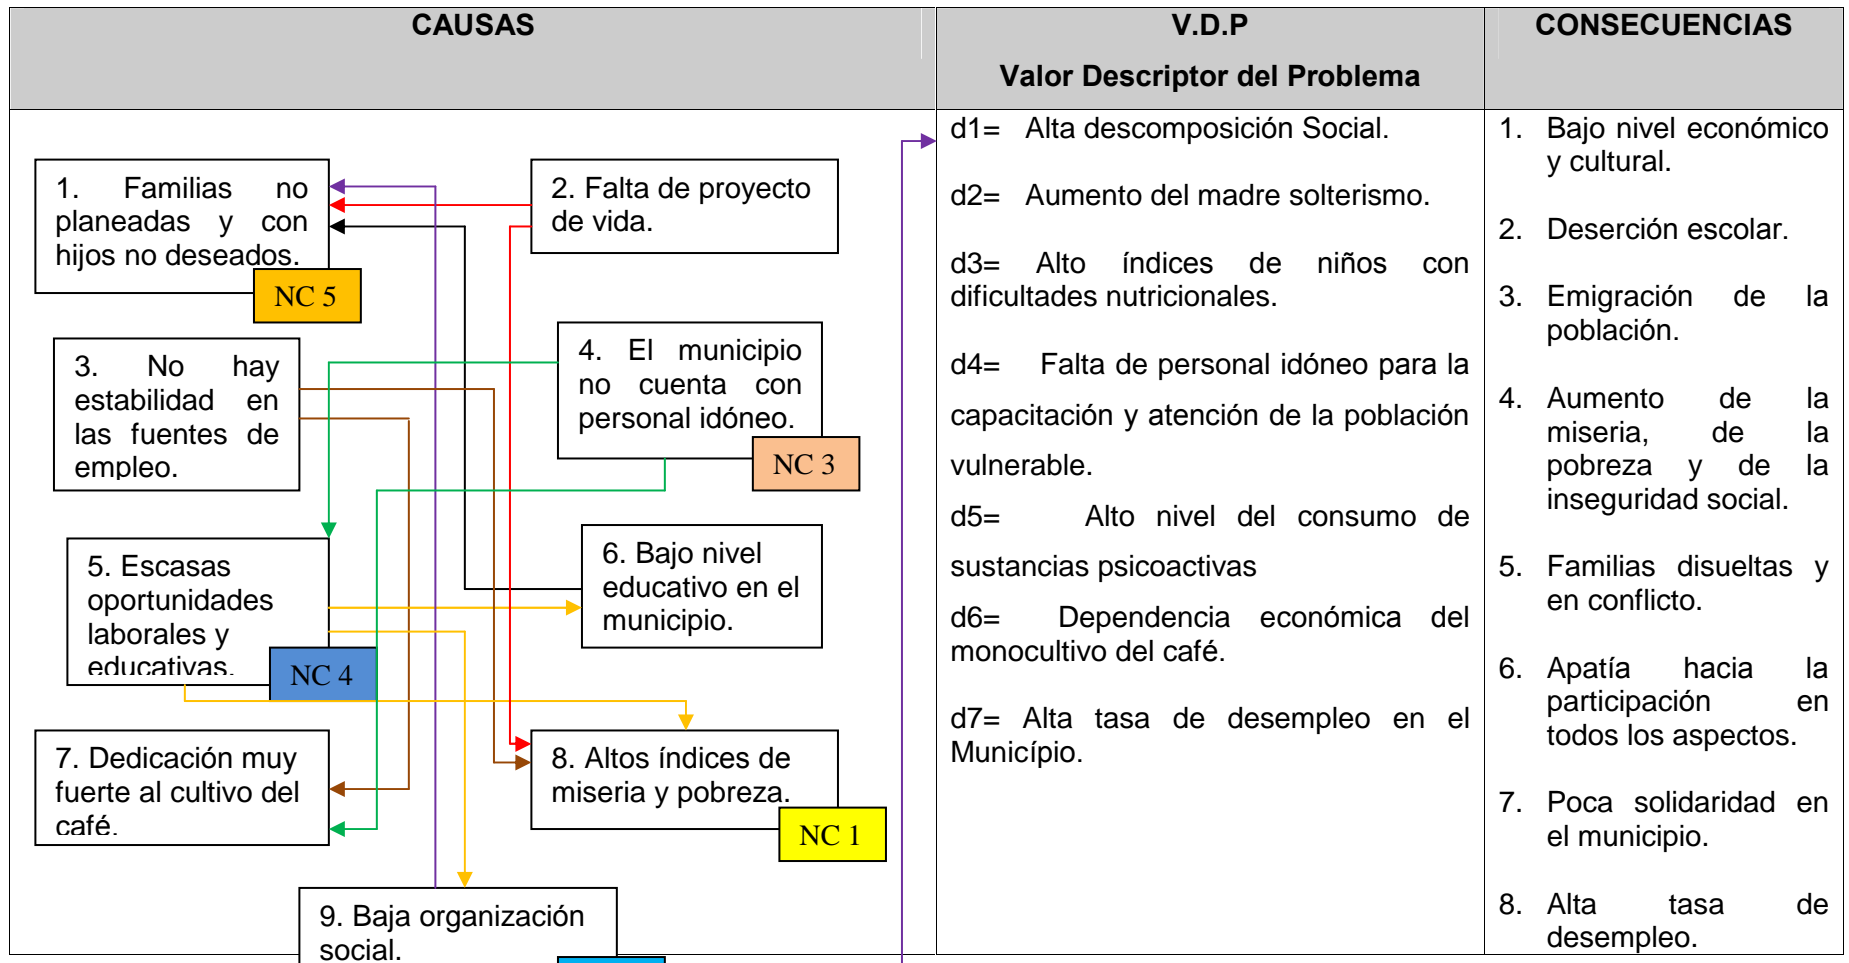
| CAUSAS | V.D.P Valor Descriptor del Problema | CONSECUENCIAS |
|---|---|---|
| 1. Familias no planeadas y con hijos no deseados. NC 5<br>2. Falta de proyecto de vida.<br>3. No hay estabilidad en las fuentes de empleo.<br>4. El municipio no cuenta con personal idóneo. NC 3<br>5. Escasas oportunidades laborales y educativas. NC 4<br>6. Bajo nivel educativo en el municipio.<br>7. Dedicación muy fuerte al cultivo del café.<br>8. Altos índices de miseria y pobreza. NC 1<br>9. Baja organización social. | d1= Alta descomposición Social.<br>d2= Aumento del madre solterismo.<br>d3= Alto índices de niños con dificultades nutricionales.<br>d4= Falta de personal idóneo para la capacitación y atención de la población vulnerable.<br>d5= Alto nivel del consumo de sustancias psicoactivas<br>d6= Dependencia económica del monocultivo del café.<br>d7= Alta tasa de desempleo en el Munícipio. | 1. Bajo nivel económico y cultural.<br>2. Deserción escolar.<br>3. Emigración de la población.<br>4. Aumento de la miseria, de la pobreza y de la inseguridad social.<br>5. Familias disueltas y en conflicto.<br>6. Apatía hacia la participación en todos los aspectos.<br>7. Poca solidaridad en el municipio.<br>8. Alta tasa de desempleo. |